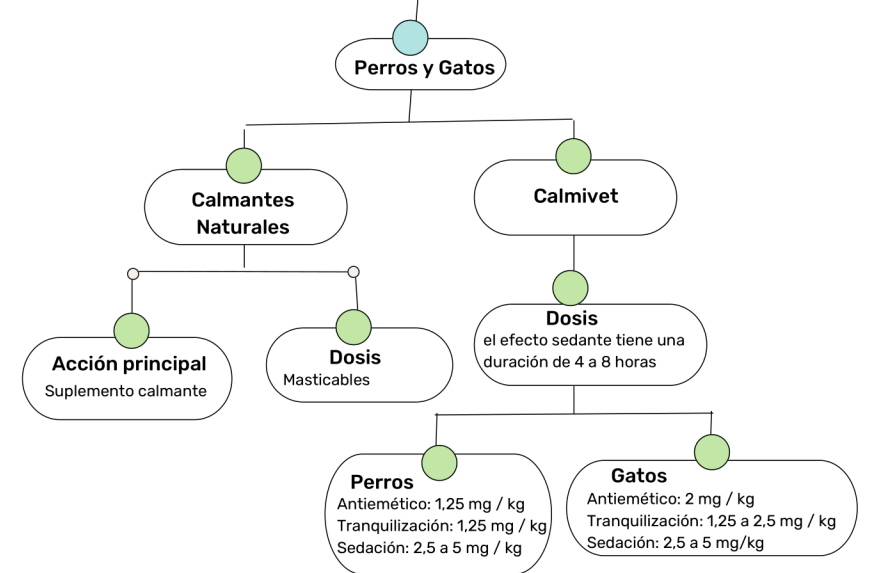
Perros y Gatos

Calmantes Naturales

Calmivet

Acción principal
Suplemento calmante

Dosis
Masticables

Dosis
el efecto sedante tiene una duración de 4 a 8 horas

Perros
Antiemético: 1,25 mg / kg
Tranquilización: 1,25 mg / kg
Sedación: 2,5 a 5 mg / kg

Gatos
Antiemético: 2 mg / kg
Tranquilización: 1,25 a 2,5 mg / kg
Sedación: 2,5 a 5 mg/kg